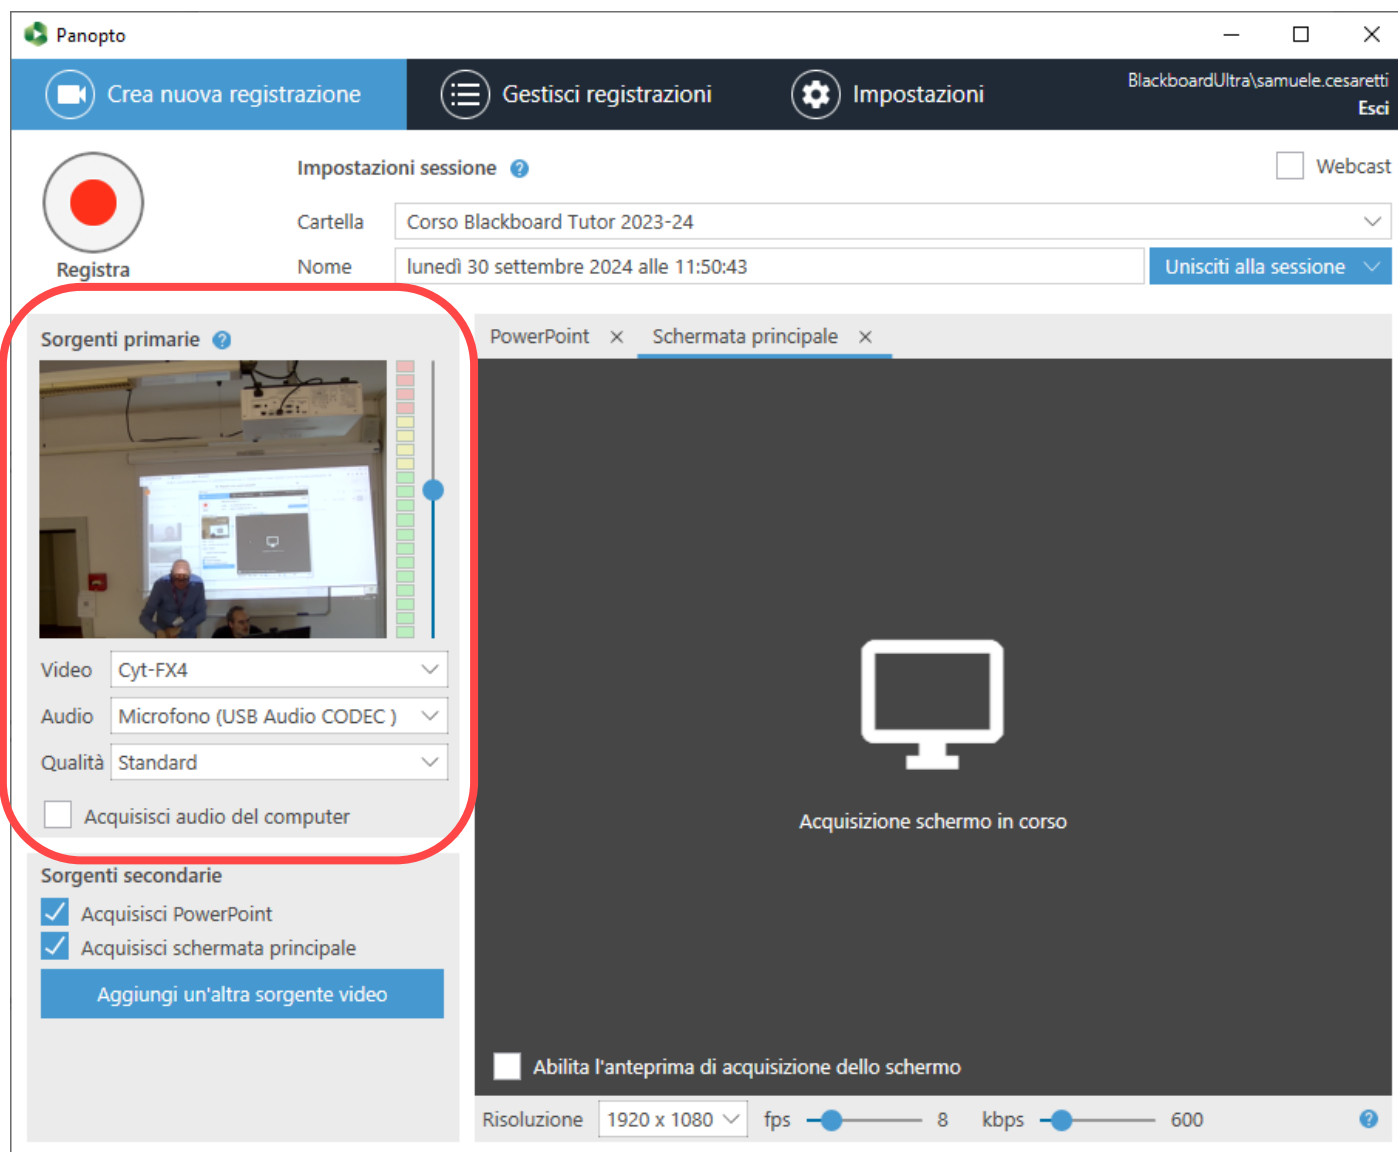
Panopto

Crea nuova registrazione

Gestisci registrazioni

Impostazioni

BlackboardUltra\samuele.cesaretti
Esci

Registra

Impostazioni sessione

Webcast

Cartella Corso Blackboard Tutor 2023-24

Nome lunedì 30 settembre 2024 alle 11:50:43

Unisciti alla sessione

Sorgenti primarie

Video Cyt-FX4

Audio Microfono (USB Audio CODEC )

Qualità Standard

Acquisisci audio del computer

Sorgenti secondarie

Acquisisci PowerPoint

Acquisisci schermata principale

Aggiungi un'altra sorgente video

PowerPoint ×

Schermata principale ×

Acquisizione schermo in corso

Abilita l'anteprima di acquisizione dello schermo

Risoluzione 1920 x 1080 fps 8 kbps 600